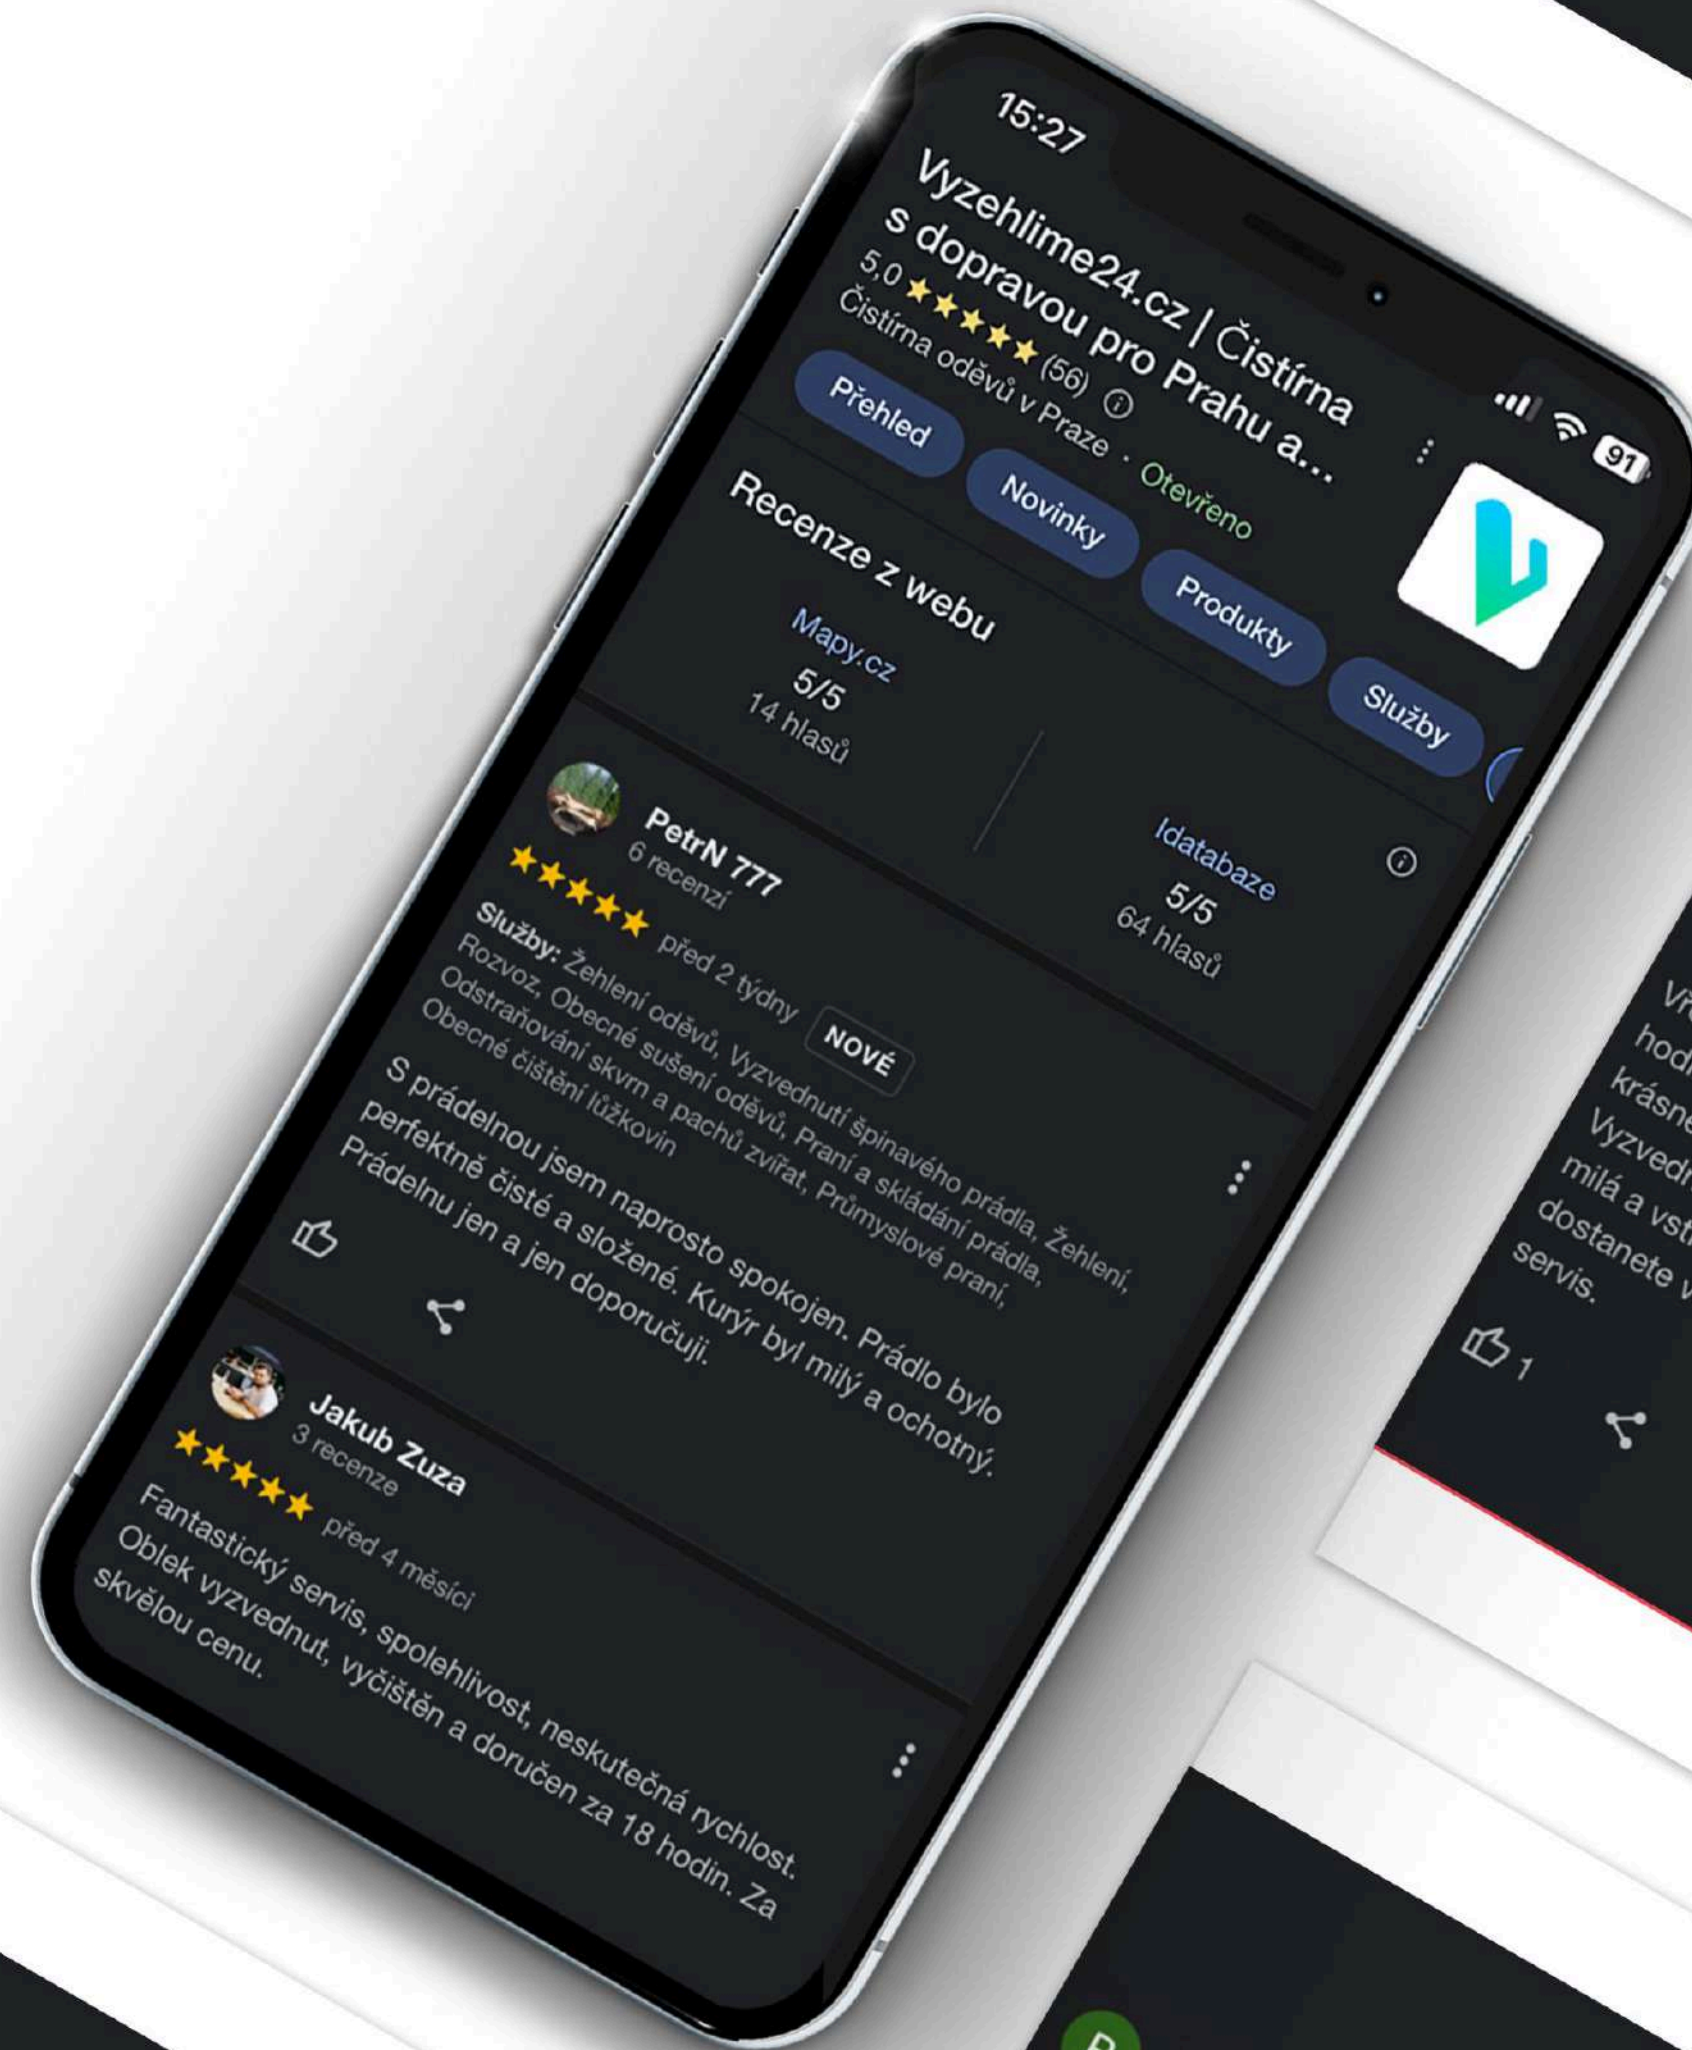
15:27

91

Vyzehlime24.cz | Čistírna s dopravou pro Prahu a...

5,0 ★★★★★ (56)

Čistírna oděvů v Praze · Otevřeno

Přehled

Novinky

Produkty

Služby

Recenze z webu

Mapy.cz
5/5
14 hlasů

Idatabaze
5/5
64 hlasů

PetrN 777
6 recenzí

★★★★★ před 2 týdny NOVÉ

Služby: Žehlení oděvů, Vyzvednutí špinavého prádla, Žehlení, Rozvoz, Obecné sušení oděvů, Praní a skládání prádla, Odstraňování skvrn a pachů zvířat, Průmyslové praní, Obecné čištění lůžkovin

S prádelnou jsem naprosto spokojen. Prádlo bylo perfektně čisté a složené. Kurýr byl milý a ochotný. Prádelnu jen a jen doporučuji.

Jakub Zuza
3 recenze

★★★★★ před 4 měsíci

Fantastický servis, spolehlivost, neskutečná rychlost. Oblek vyzvednut, vyčištěn a doručen za 18 hodin. Za skvělou cenu.

Vř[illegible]
hod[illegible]
krásn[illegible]
Vyzved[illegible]
milá a vst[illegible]
dostanete v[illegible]
servis.

1